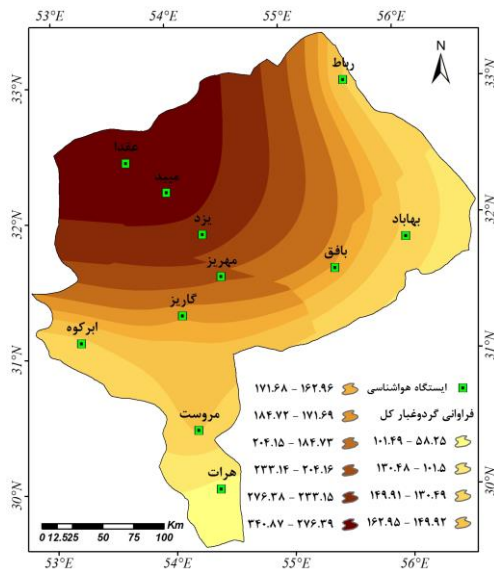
53°E 54°E 55°E 56°E

N

33°N 32°N 31°N 30°N

رباط

عقدا

میبد

یزد

بهاباد

بافق

مهریز

گاریز

ابرکوه

مروست

هرات

0 12.525 50 75 100 Km

ایستگاه هواشناسی

فراوانی گردوغبار کل

۵۸.۲۵ - ۱۰۱.۴۹

۱۰۱.۵ - ۱۳۰.۴۸

۱۳۰.۴۹ - ۱۴۹.۹۱

۱۴۹.۹۲ - ۱۶۲.۹۵

۱۶۲.۹۶ - ۱۷۱.۶۸

۱۷۱.۶۹ - ۱۸۴.۷۲

۱۸۴.۷۳ - ۲۰۴.۱۵

۲۰۴.۱۶ - ۲۳۳.۱۴

۲۳۳.۱۵ - ۲۷۶.۳۸

۲۷۶.۳۹ - ۳۴۰.۸۷